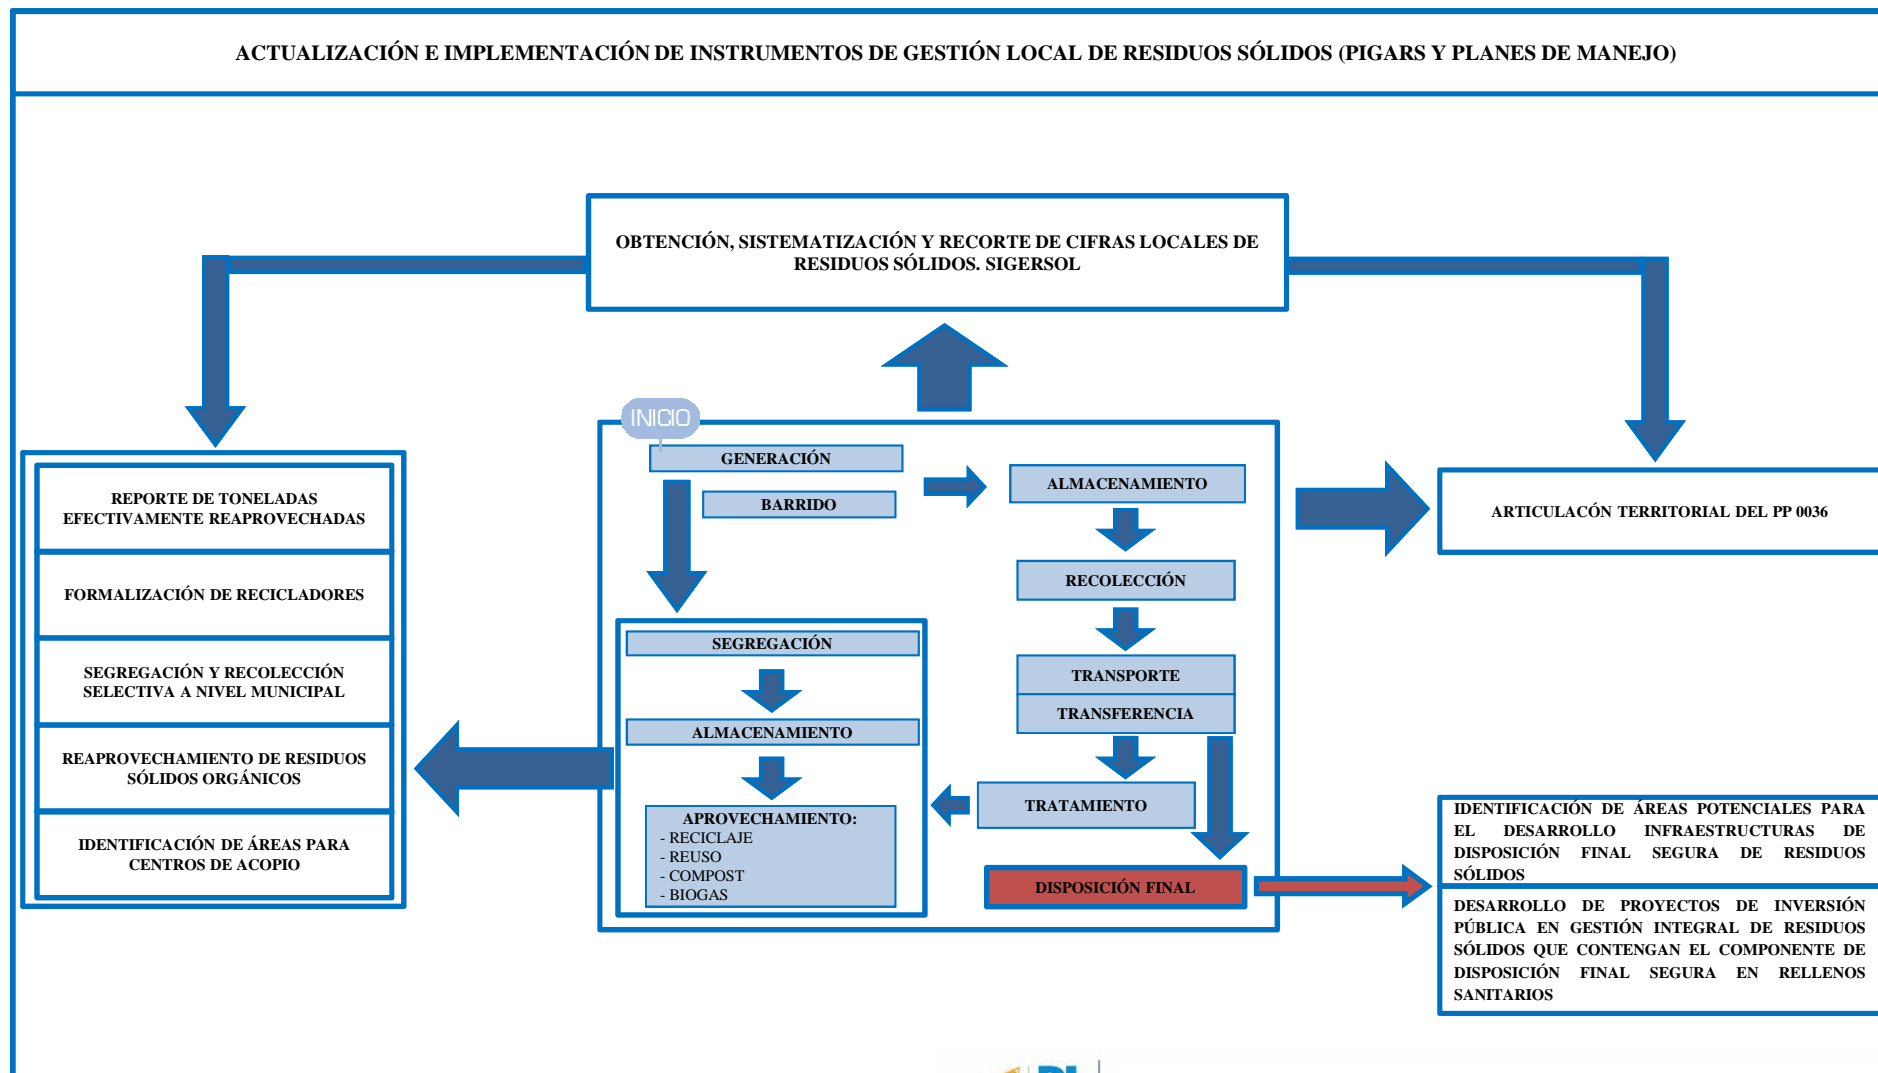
ACTUALIZACIÓN E IMPLEMENTACIÓN DE INSTRUMENTOS DE GESTIÓN LOCAL DE RESIDUOS SÓLIDOS (PIGARS Y PLANES DE MANEJO)

OBTENCIÓN, SISTEMATIZACIÓN Y RECORTE DE CIFRAS LOCALES DE RESIDUOS SÓLIDOS. SIGERSOL

REPORTE DE TONELADAS EFECTIVAMENTE REAPROVECHADAS

FORMALIZACIÓN DE RECICLADORES

SEGREGACIÓN Y RECOLECCIÓN SELECTIVA A NIVEL MUNICIPAL

REAPROVECHAMIENTO DE RESIDUOS SÓLIDOS ORGÁNICOS

IDENTIFICACIÓN DE ÁREAS PARA CENTROS DE ACOPIO

INICIO

GENERACIÓN

BARRIDO

ALMACENAMIENTO

RECOLECCIÓN

TRANSPORTE

TRANSFERENCIA

SEGREGACIÓN

ALMACENAMIENTO

APROVECHAMIENTO:
- RECICLAJE
- REUSO
- COMPOST
- BIOGAS

TRATAMIENTO

DISPOSICIÓN FINAL

ARTICULACÓN TERRITORIAL DEL PP 0036

IDENTIFICACIÓN DE ÁREAS POTENCIALES PARA EL DESARROLLO INFRAESTRUCTURAS DE DISPOSICIÓN FINAL SEGURA DE RESIDUOS SÓLIDOS

DESARROLLO DE PROYECTOS DE INVERSIÓN PÚBLICA EN GESTIÓN INTEGRAL DE RESIDUOS SÓLIDOS QUE CONTENGAN EL COMPONENTE DE DISPOSICIÓN FINAL SEGURA EN RELLENOS SANITARIOS